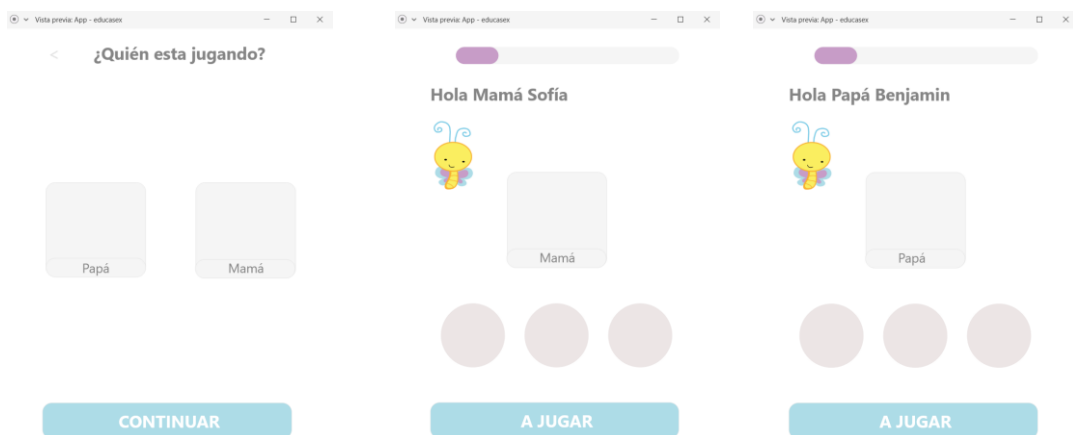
Vista previa: App - educasex

<

¿Quién esta jugando?

Papá

Mamá

CONTINUAR

Vista previa: App - educasex

Hola Mamá Sofía

Mamá

A JUGAR

Vista previa: App - educasex

Hola Papá Benjamin

Papá

A JUGAR